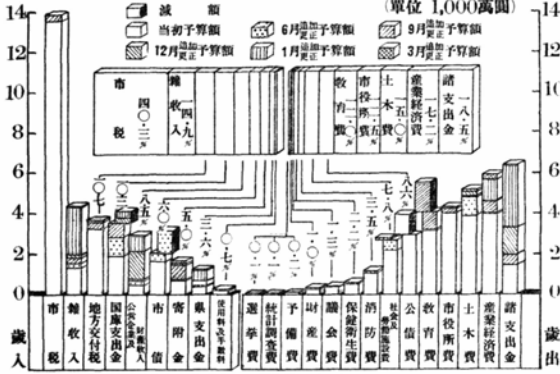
(單位 1,000萬圓)

減額
當初予算額
6月追加更正予算額
9月追加更正予算額
12月追加更正予算額
1月追加更正予算額
3月追加更正予算額

14 12 10 8 6 4 2 0

市稅
雜收入 四〇・二%
一四・九%
教育費
市役所費 五・五%
土木費 五・五%
産業経済費 一七・二%
諸支出金 一八・五%

一〇・七
一二・一
八・五
六・三
一〇・六
二・六
〇・七
〇・〇・一・二
二・一
三・二
七・八
八・八

市稅
雜收入
地方交付稅
国庫支出金
財産収入
公営企業
市債
寄附金
県支出金
使用料及手数料
選挙費
統計調査費
予備費
財産費
議会費
保健衛生費
消防費
社会及労働施設費
公債費
教育費
市役所費
土木費
産業経済費
諸支出金

歲入
歲出